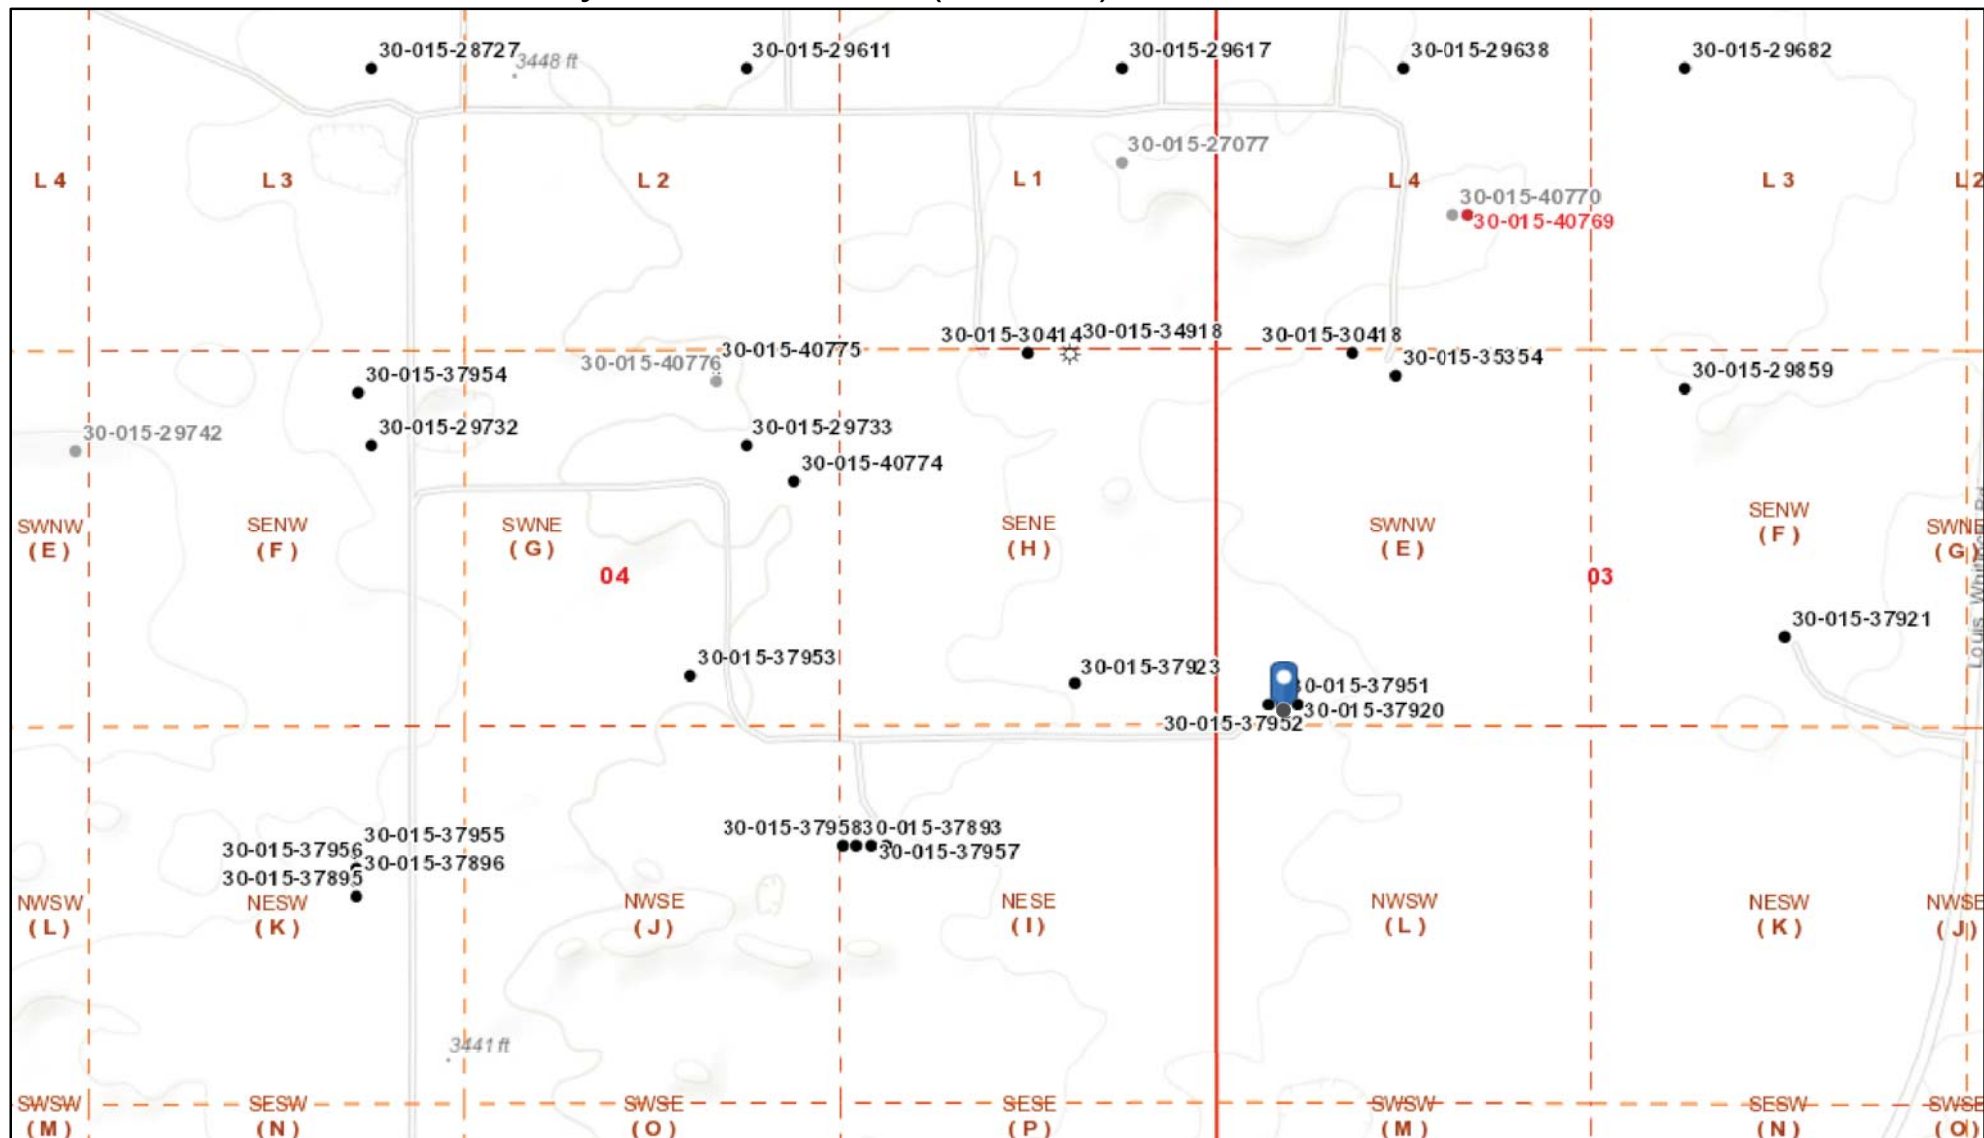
30-015-28727
3448 ft
30-015-29611
30-015-29617
30-015-29638
30-015-29682
30-015-27077
L 4
L 3
L 2
L 1
L 4
L 3
L 2
30-015-40770
30-015-40769
30-015-30414
30-015-34918
30-015-30418
30-015-40776
30-015-40775
30-015-35354
30-015-37954
30-015-29859
30-015-29742
30-015-29732
30-015-29733
30-015-40774
SWNW
(E)
SENW
(F)
SWNE
(G)
04
SENE
(H)
SWNW
(E)
03
SENW
(F)
SWNE
(G)
30-015-37921
30-015-37953
30-015-37923
30-015-37951
30-015-37920
30-015-37952
30-015-37955
30-015-37956
30-015-37896
30-015-37895
30-015-37958
30-015-37893
30-015-37957
NWSW
(L)
NESW
(K)
NWSE
(J)
NESE
(I)
NWSW
(L)
NESW
(K)
NWSE
(J)
3441 ft
SWSW
(M)
SESW
(N)
SWSE
(O)
SESE
(P)
SWSW
(M)
SESW
(N)
SWSE
(O)
Louis Whitlock Rd